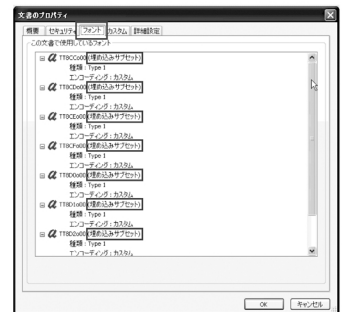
文書のプロパティ

概要 | セキュリティ | フォント | カスタム | 詳細設定

この文書で使用しているフォント

TT8CCo00(埋め込みサブセット)
種類：Type 1
エンコーディング：カスタム

TT8CDo00(埋め込みサブセット)
種類：Type 1
エンコーディング：カスタム

TT8CEo00(埋め込みサブセット)
種類：Type 1
エンコーディング：カスタム

TT8CFo00(埋め込みサブセット)
種類：Type 1
エンコーディング：カスタム

TT8D0o00(埋め込みサブセット)
種類：Type 1
エンコーディング：カスタム

TT8D1o00(埋め込みサブセット)
種類：Type 1
エンコーディング：カスタム

TT8D2o00(埋め込みサブセット)
種類：Type 1
エンコーディング：カスタム

OK キャンセル